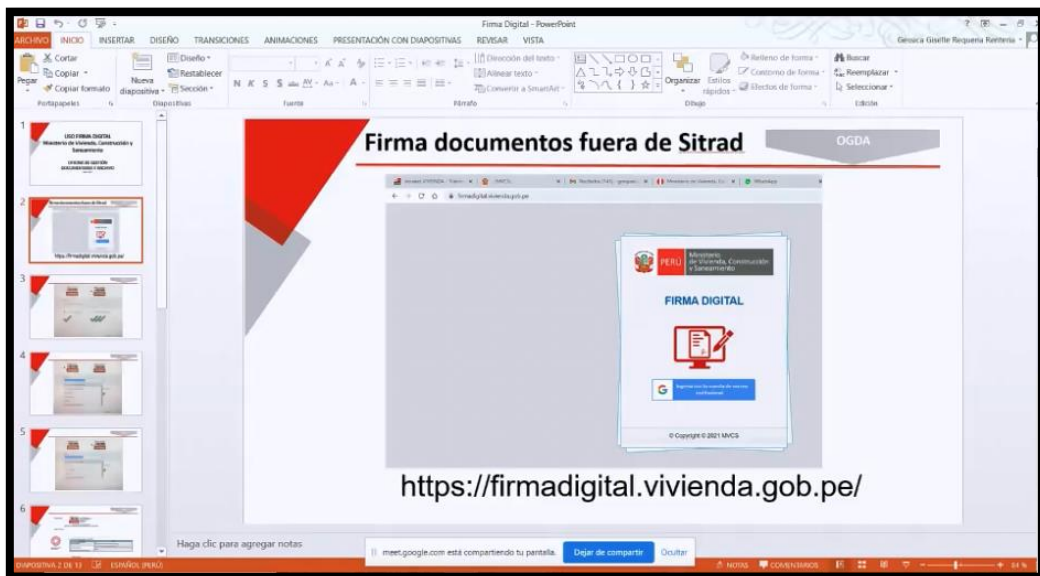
Firma Digital - PowerPoint

ARCHIVO INICIO INSERTAR DISEÑO TRANSICIONES ANIMACIONES PRESENTACIÓN CON DIAPOSITIVAS REVISAR VISTA

Gessica Giselle Requena Renteria

Cortar
Copiar
Pegar
Copiar formato
Portapapeles
Nueva diapositiva
Diseño
Restablecer
Sección
Diapositivas
N K S S abc AV Aa A
Fuente
Dirección del texto
Alinear texto
Convertir a SmartArt
Párrafo
Organizar
Estilos rápidos
Relleno de forma
Contorno de forma
Efectos de forma
Dibujo
Buscar
Reemplazar
Seleccionar
Edición

1
USO FIRMA DIGITAL
Ministerio de Vivienda, Construcción y Saneamiento
OFICINA DE GESTIÓN DOCUMENTARIA Y ARCHIVO

2
Firma documentos fuera de Sitrad
https://firmadigital.vivienda.gob.pe

3

4

5

6

Firma documentos fuera de Sitrad

OGDA

firmadigital.vivienda.gob.pe

PERÚ Ministerio de Vivienda, Construcción y Saneamiento

FIRMA DIGITAL

G Ingresa con tu cuenta de correo institucional

© Copyright © 2021 MVCS

https://firmadigital.vivienda.gob.pe/

Haga clic para agregar notas

meet.google.com está compartiendo tu pantalla.
Dejar de compartir
Ocultar

DIAPOSITIVA 2 DE 13 ESPAÑOL (PERÚ)
NOTAS COMENTARIOS